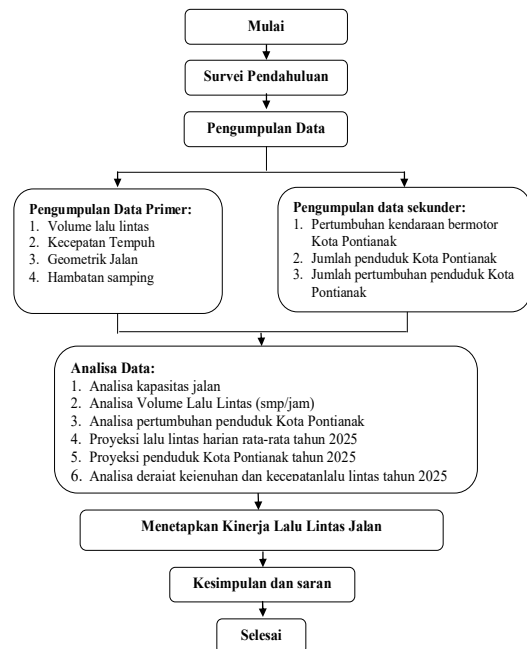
Mulai

Survei Pendahuluan

Pengumpulan Data

Pengumpulan Data Primer:
1. Volume lalu lintas
2. Kecepatan Tempuh
3. Geometrik Jalan
4. Hambatan samping

Pengumpulan data sekunder:
1. Pertumbuhan kendaraan bermotor Kota Pontianak
2. Jumlah penduduk Kota Pontianak
3. Jumlah pertumbuhan penduduk Kota Pontianak

Analisa Data:
1. Analisa kapasitas jalan
2. Analisa Volume Lalu Lintas (smp/jam)
3. Analisa pertumbuhan penduduk Kota Pontianak
4. Proyeksi lalu lintas harian rata-rata tahun 2025
5. Proyeksi penduduk Kota Pontianak tahun 2025
6. Analisa derajat kejenuhan dan kecepatanlalu lintas tahun 2025

Menetapkan Kinerja Lalu Lintas Jalan

Kesimpulan dan saran

Selesai